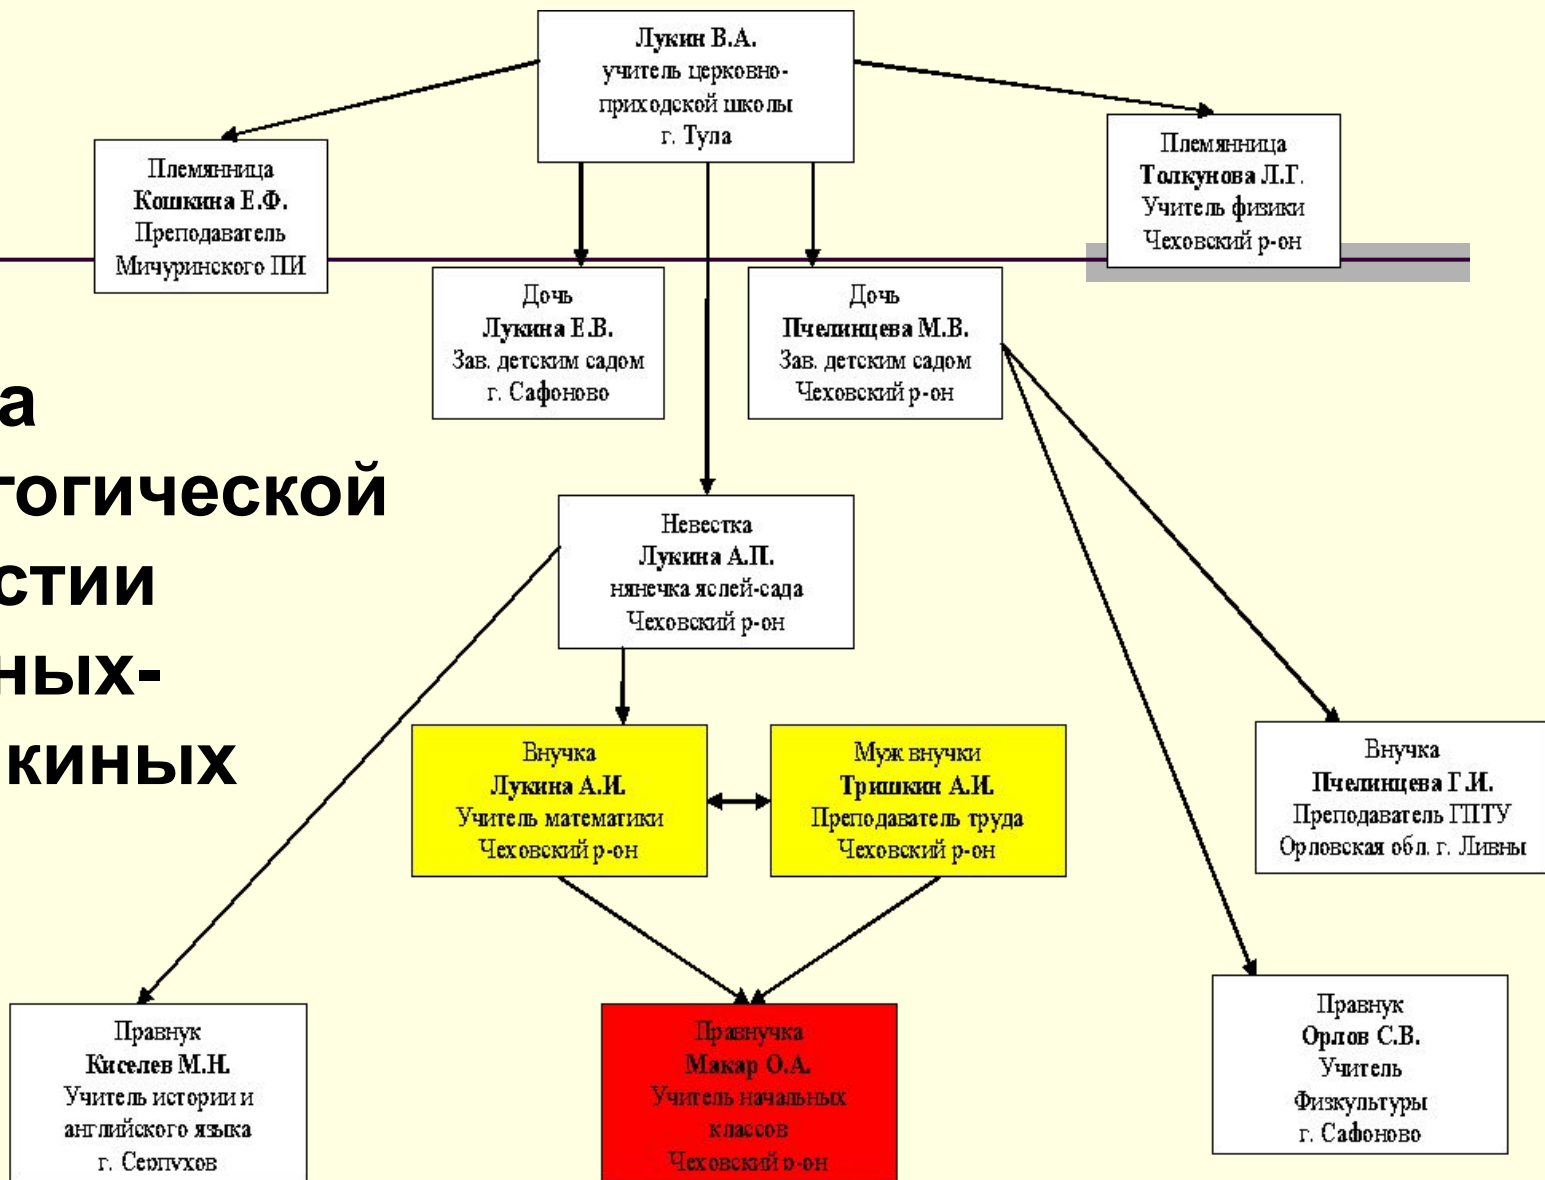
Лукин В.А.
учитель церковно-приходской школы
г. Тула

Племянница
Кошкина Е.Ф.
Преподаватель
Мичуринского ПИ

Племянница
Толкунова Л.Г.
Учитель физики
Чеховский р-он

Дочь
Лукина Е.В.
Зав. детским садом
г. Сафоново

Дочь
Пчелинцева М.В.
Зав. детским садом
Чеховский р-он

а
гогической
стии
ных-
киных

Невестка
Лукина А.П.
нянечка яслей-сада
Чеховский р-он

Внучка
Лукина А.И.
Учитель математики
Чеховский р-он

Муж внучки
Тришкин А.И.
Преподаватель труда
Чеховский р-он

Внучка
Пчелинцева Г.И.
Преподаватель ГПТУ
Орловская обл. г. Ливны

Правнук
Киселев М.Н.
Учитель истории и английского языка
г. Серпухов

Правнучка
Макар О.А.
Учитель начальных классов
Чеховский р-он

Правнук
Орлов С.В.
Учитель
Физкультуры
г. Сафоново